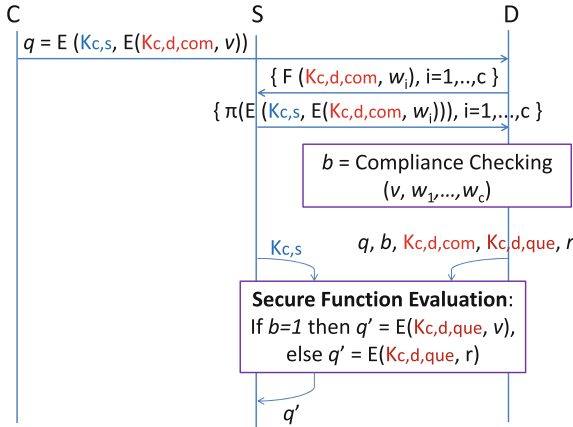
C S D

$q$ = E (Kc,s, E(Kc,d,com, $v$))

{ F (Kc,d,com, $w_i$), i=1,..,c }

{ π(E (Kc,s, E(Kc,d,com, $w_i$))), i=1,...,c }

$b$ = Compliance Checking ($v$, $w_1$,...,$w_c$)

Kc,s

$q$, $b$, Kc,d,com, Kc,d,que, $r$

**Secure Function Evaluation**: If $b=1$ then $q'$ = E(Kc,d,que, $v$), else $q'$ = E(Kc,d,que, r)

$q'$